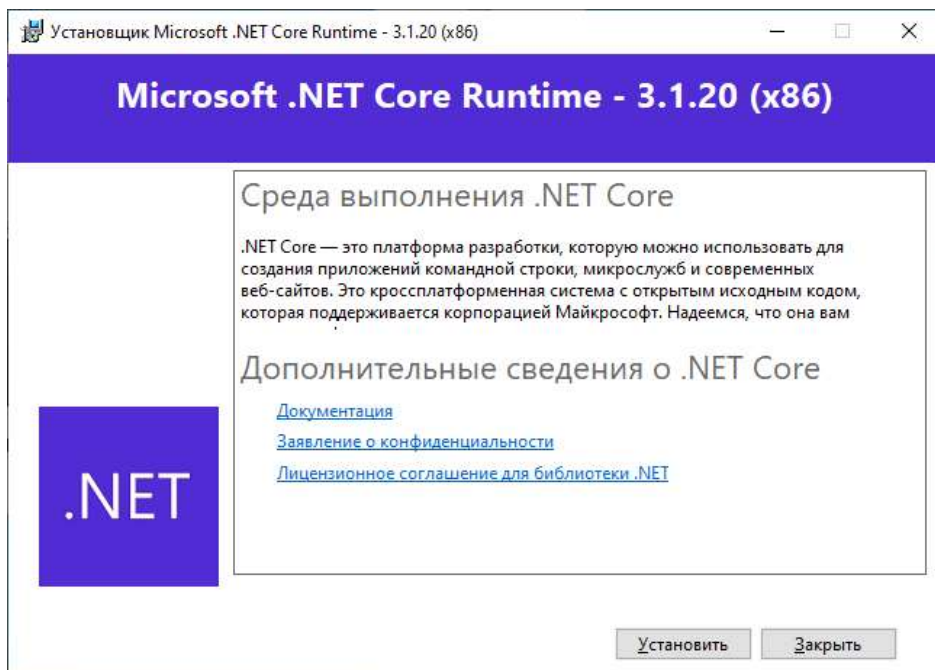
Установщик Microsoft .NET Core Runtime - 3.1.20 (x86)

Microsoft .NET Core Runtime - 3.1.20 (x86)

Среда выполнения .NET Core

.NET Core — это платформа разработки, которую можно использовать для создания приложений командной строки, микрослужб и современных веб-сайтов. Это кроссплатформенная система с открытым исходным кодом, которая поддерживается корпорацией Майкрософт. Надеемся, что она вам

Дополнительные сведения о .NET Core

Документация

Заявление о конфиденциальности

Лицензионное соглашение для библиотеки .NET

.NET

Установить

Закрыть